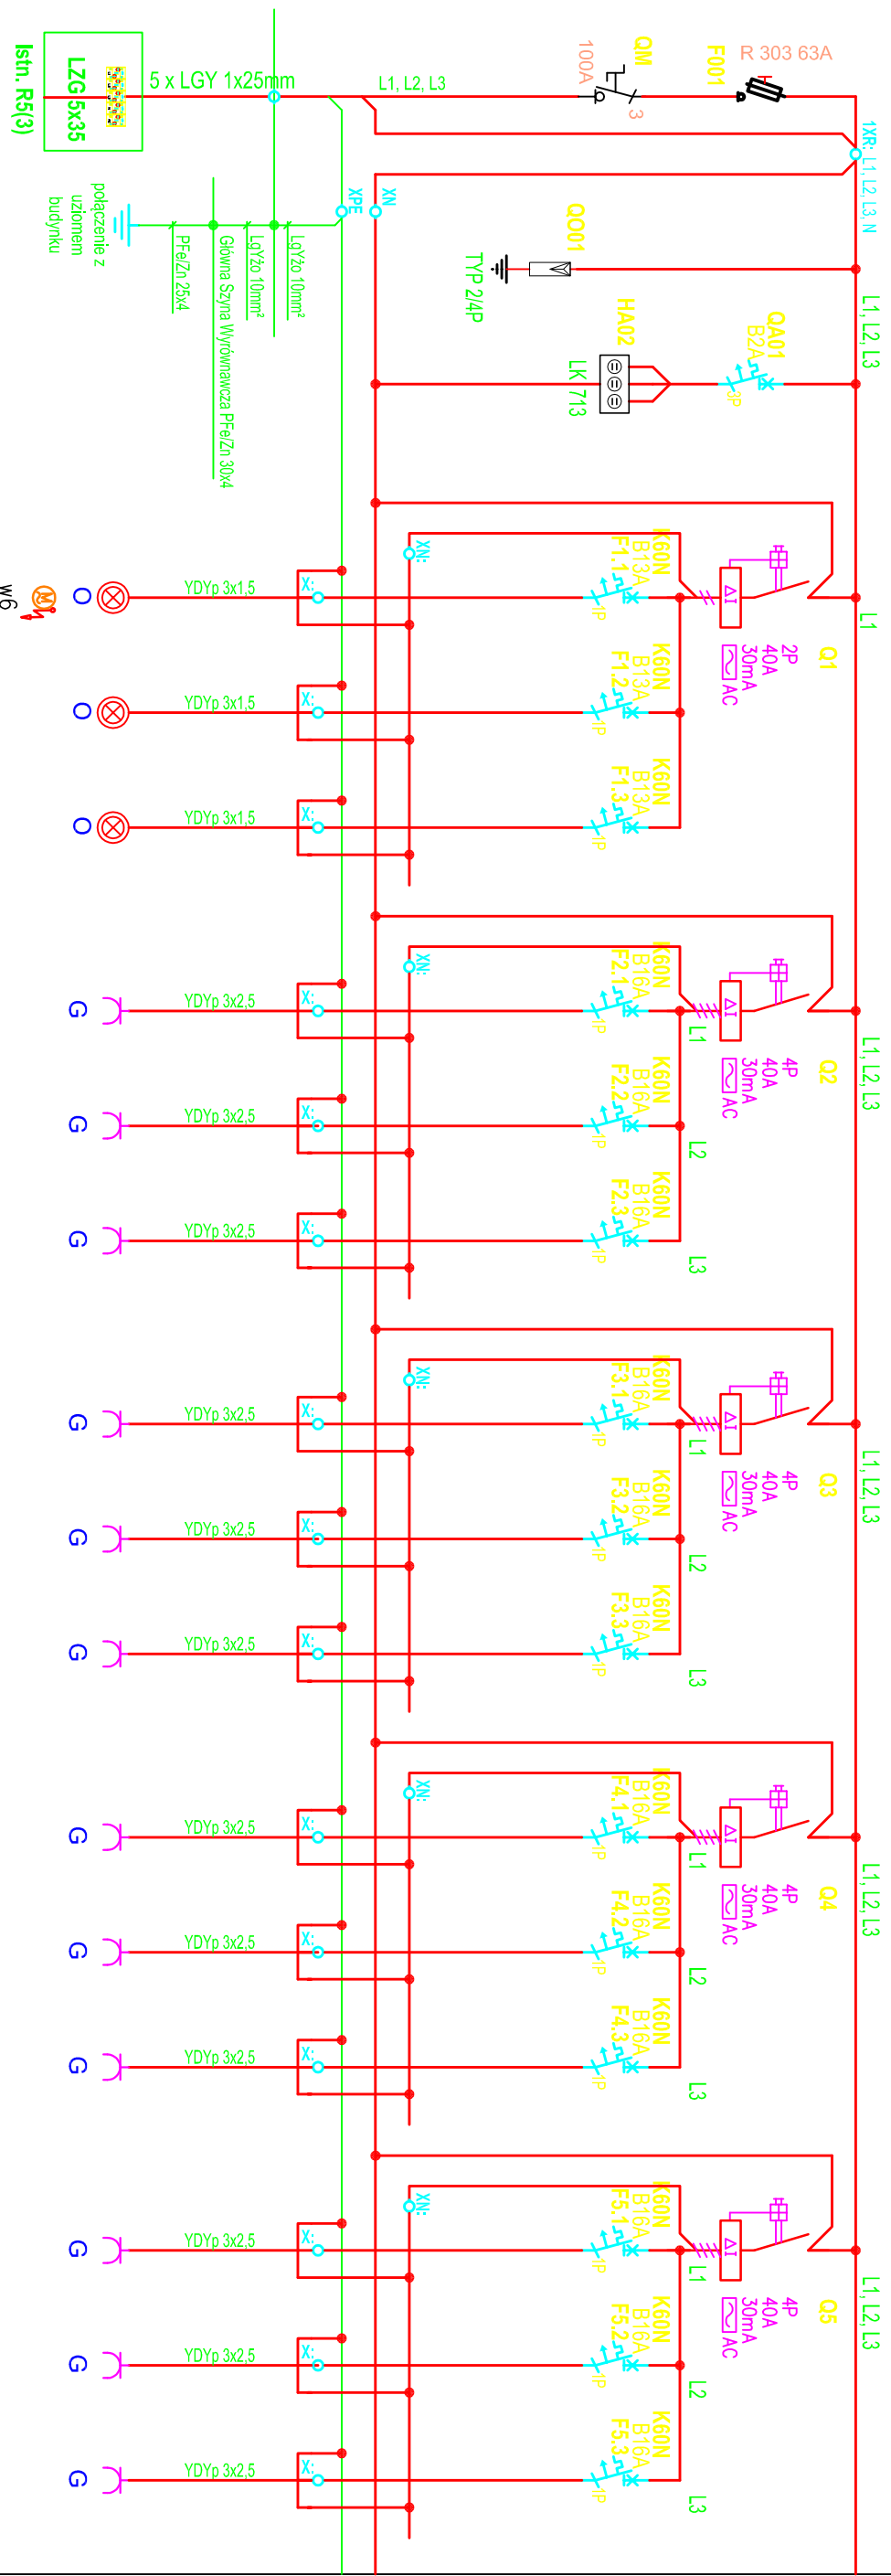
Istn. R5(3)
LZG 5x35
5 x LGY 1x25mm
L1, L2, L3
QM
100A
3
F001
R 303 63A
1XR: L1, L2, L3, N
XPE
XN
połączenie z uziomem budynku
PFe/Zn 25x4
Główna Szyna Wyrównawcza PFe/Zn 30x4
LgYżo 10mm²
LgYżo 10mm²
QO01
TYP 2/4P
HA02
LK 713
QA01
B2A
3P
L1, L2, L3
L1
Q1
2P
40A
30mA
AC
XN:
K60N
B13A
F1.1
1P
O
YDYp 3x1,5
X:
W6
K60N
B13A
F1.2
1P
O
YDYp 3x1,5
X:
K60N
B13A
F1.3
1P
O
YDYp 3x1,5
X:
L1, L2, L3
Q2
4P
40A
30mA
AC
XN:
K60N
B16A
F2.1
1P
L1
G
YDYp 3x2,5
X:
K60N
B16A
F2.2
1P
L2
G
YDYp 3x2,5
X:
K60N
B16A
F2.3
1P
L3
G
YDYp 3x2,5
X:
L1, L2, L3
Q3
4P
40A
30mA
AC
XN:
K60N
B16A
F3.1
1P
L1
G
YDYp 3x2,5
X:
K60N
B16A
F3.2
1P
L2
G
YDYp 3x2,5
X:
K60N
B16A
F3.3
1P
L3
G
YDYp 3x2,5
X:
L1, L2, L3
Q4
4P
40A
30mA
AC
XN:
K60N
B16A
F4.1
1P
L1
G
YDYp 3x2,5
X:
K60N
B16A
F4.2
1P
L2
G
YDYp 3x2,5
X:
K60N
B16A
F4.3
1P
L3
G
YDYp 3x2,5
X:
L1, L2, L3
Q5
4P
40A
30mA
AC
XN:
K60N
B16A
F5.1
1P
L1
G
YDYp 3x2,5
X:
K60N
B16A
F5.2
1P
L2
G
YDYp 3x2,5
X:
K60N
B16A
F5.3
1P
L3
G
YDYp 3x2,5
X: